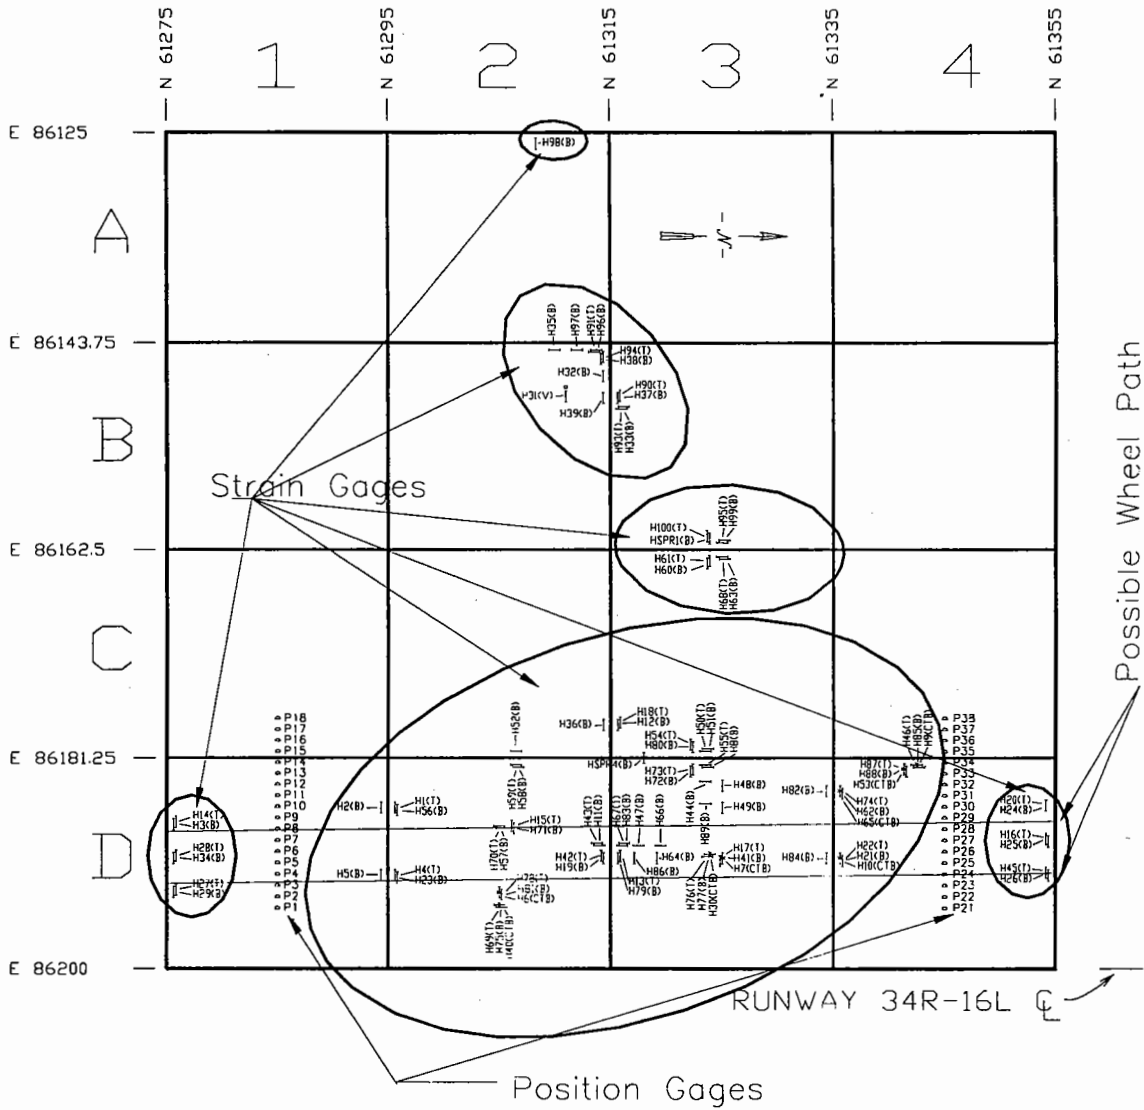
N 61275
1
N 61295
2
N 61315
3
N 61335
4
N 61355

E 86125
A
E 86143.75
B
E 86162.5
C
E 86181.25
D
E 86200

H98(B)
N
H35(B) H97(B) H91(T) H96(B)
H94(T) H38(B)
H32(B)
H90(T) H37(B)
H31(V)
H39(B)
H93(T) H33(B)

Strain Gages

H100(T) HSPR1(B)
H95(T) H99(B)
H61(T) H60(B)
H68(T) H63(B)

H36(B)
H18(T) H12(B)
H52(B)
H54(T) H80(B)
H50(T) H51(B)
H55(T) H8(B)
HSPR4(B)
H73(T) H72(B)
H48(B)
H49(B)
H82(B)
H46(T) H85(B) H9(CTB)
H87(T) H88(B) H53(CTB)
H74(T) H62(B) H65(CTB)
H59(T) H58(B)
H2(B)
H1(T) H56(B)
H15(T) H71(B)
H43(T) H11(B)
H67(T) H83(B) H47(B)
H66(B)
H44(B)
H89(B)
H70(T) H57(B)
H42(T) H19(B)
H64(B)
H86(B)
H17(T) H41(B) H7(CTB)
H84(B)
H22(T) H21(B) H10(CTB)
H5(B)
H4(T) H23(B)
H78(T) H6(B) H6(CTB)
H13(T) H79(B)
H76(T) H77(B) H30(CTB)
H69(T) H75(B) H40(CTB)

H14(T) H3(B)
H28(T) H34(B)
H27(T) H29(B)

P18 P17 P16 P15 P14 P13 P12 P11 P10 P9 P8 P7 P6 P5 P4 P3 P2 P1

P38 P37 P36 P35 P34 P33 P32 P31 P30 P29 P28 P27 P26 P25 P24 P23 P22 P21

H20(T) H24(B)
H16(T) H25(B)
H45(T) H26(B)

Possible Wheel Path

RUNWAY 34R-16L ℄

Position Gages